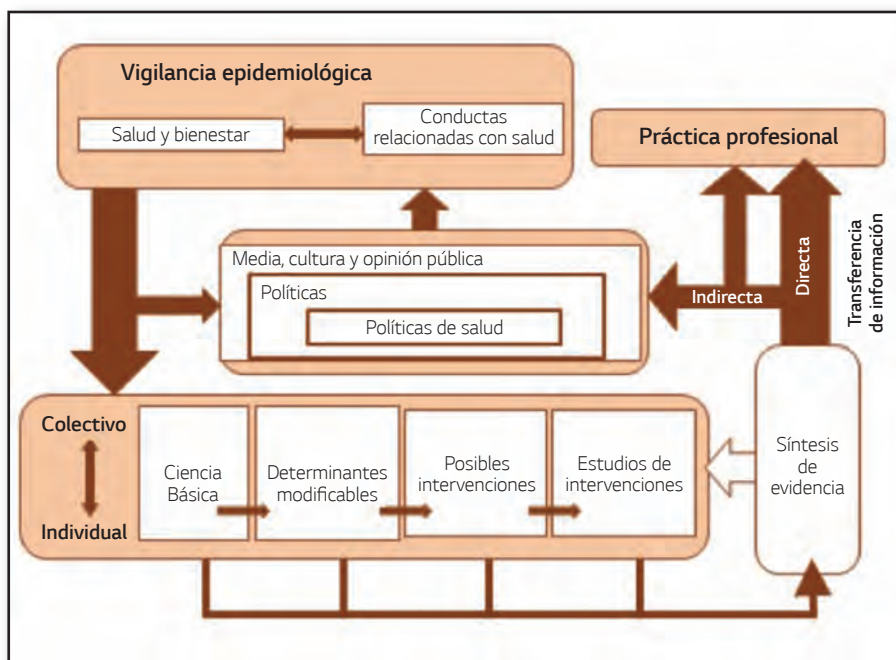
Vigilancia epidemiológica

Salud y bienestar

Conductas relacionadas con salud

Práctica profesional

Media, cultura y opinión pública

Políticas

Políticas de salud

Indirecta

Directa

Transferencia de información

Colectivo

Individual

Ciencia Básica

Determinantes modificables

Posibles intervenciones

Estudios de intervenciones

Síntesis de evidencia